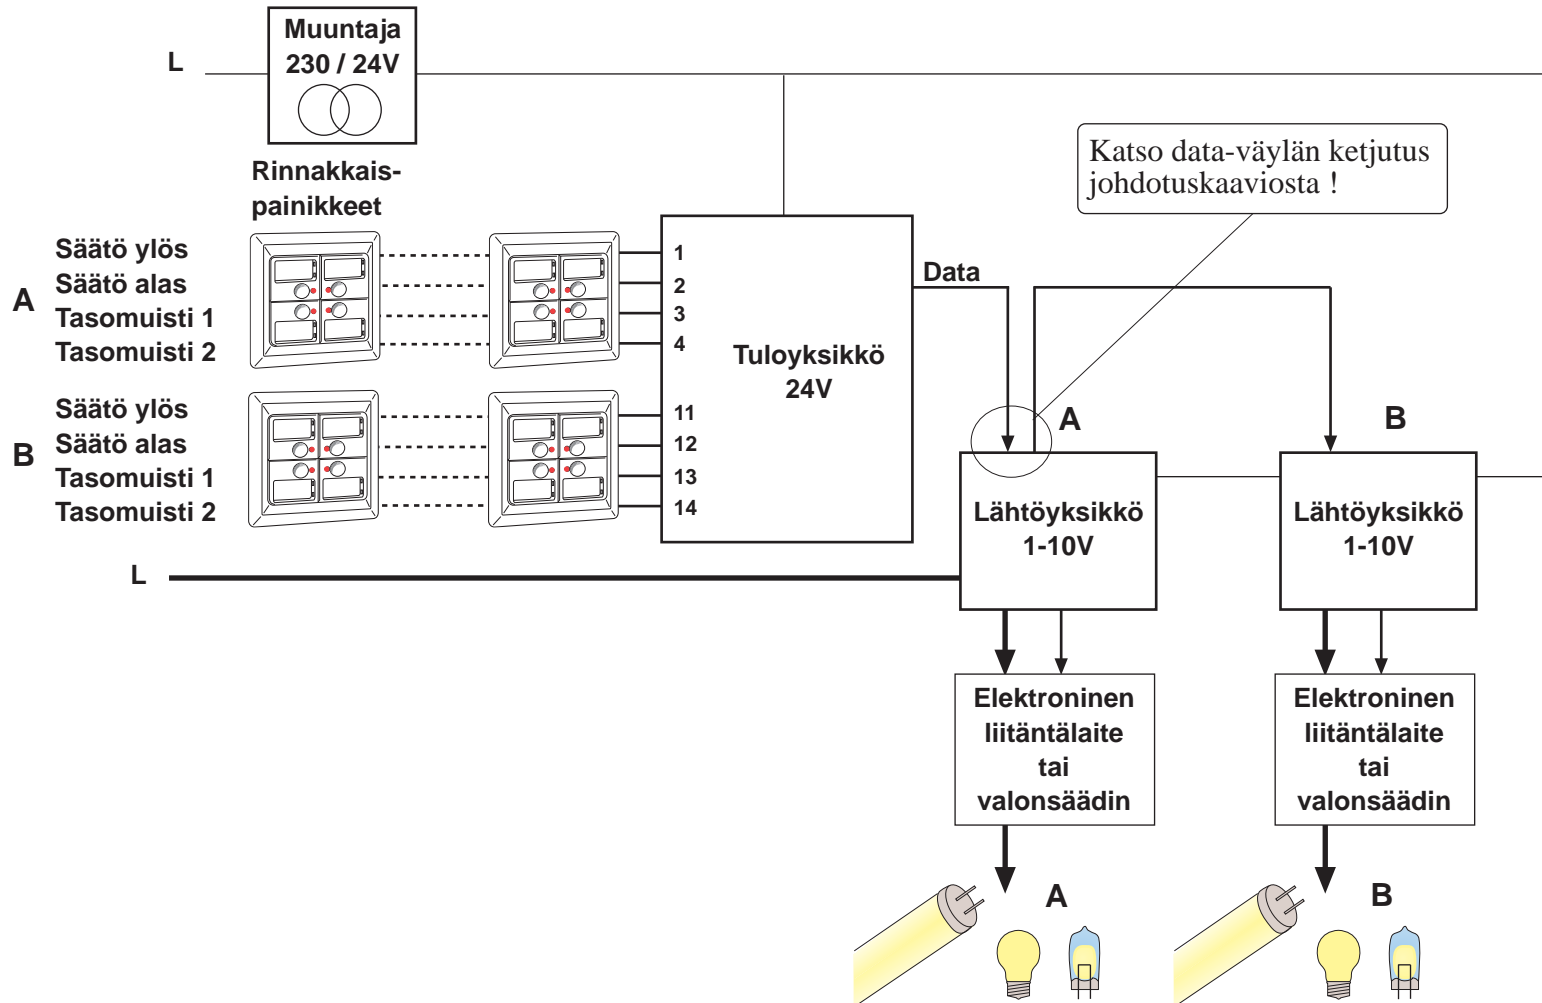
Muuntaja
230 / 24V

L

Rinnakkaispainikkeet

Katso data-väylän ketjutus johdotuskaaviosta !

A
Säätö ylös
Säätö alas
Tasomuisti 1
Tasomuisti 2

B
Säätö ylös
Säätö alas
Tasomuisti 1
Tasomuisti 2

1
2
3
4
11
12
13
14

Tuloyksikkö
24V

Data

A

B

Lähtöyksikkö
1-10V

Lähtöyksikkö
1-10V

L

Elektroninen
liitäntälaite
tai
valonsäädin

Elektroninen
liitäntälaite
tai
valonsäädin

A

B